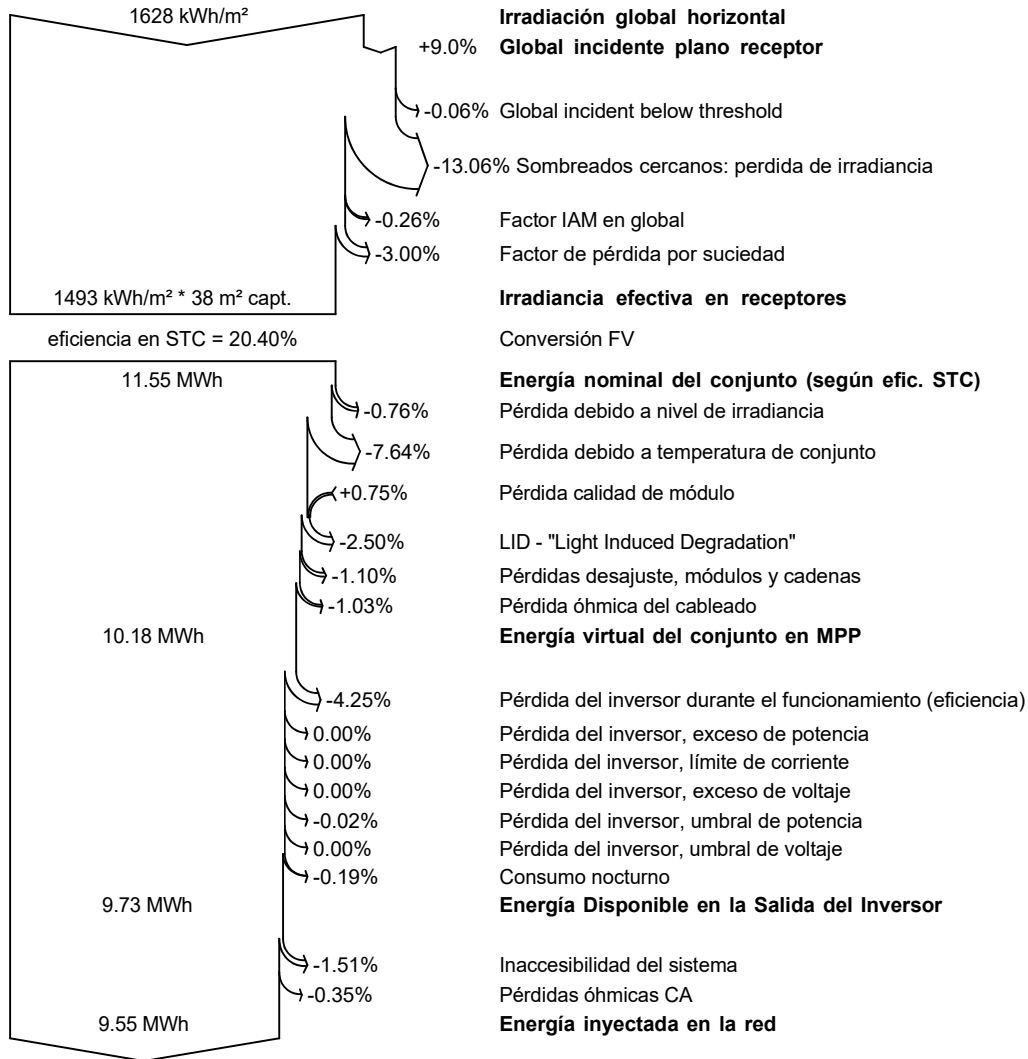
1628 kWh/m²

**Irradiación global horizontal**

+9.0% **Global incidente plano receptor**

-0.06% Global incident below threshold

-13.06% Sombreados cercanos: perdida de irradiancia

-0.26% Factor IAM en global

-3.00% Factor de pérdida por suciedad

1493 kWh/m² * 38 m² capt. **Irradiancia efectiva en receptores**

eficiencia en STC = 20.40% Conversión FV

11.55 MWh **Energía nominal del conjunto (según efic. STC)**

-0.76% Pérdida debido a nivel de irradiancia

-7.64% Pérdida debido a temperatura de conjunto

+0.75% Pérdida calidad de módulo

-2.50% LID - "Light Induced Degradation"

-1.10% Pérdidas desajuste, módulos y cadenas

-1.03% Pérdida óhmica del cableado

10.18 MWh **Energía virtual del conjunto en MPP**

-4.25% Pérdida del inversor durante el funcionamiento (eficiencia)

0.00% Pérdida del inversor, exceso de potencia

0.00% Pérdida del inversor, límite de corriente

0.00% Pérdida del inversor, exceso de voltaje

-0.02% Pérdida del inversor, umbral de potencia

0.00% Pérdida del inversor, umbral de voltaje

-0.19% Consumo nocturno

9.73 MWh **Energía Disponible en la Salida del Inversor**

-1.51% Inaccesibilidad del sistema

-0.35% Pérdidas óhmicas CA

9.55 MWh **Energía inyectada en la red**